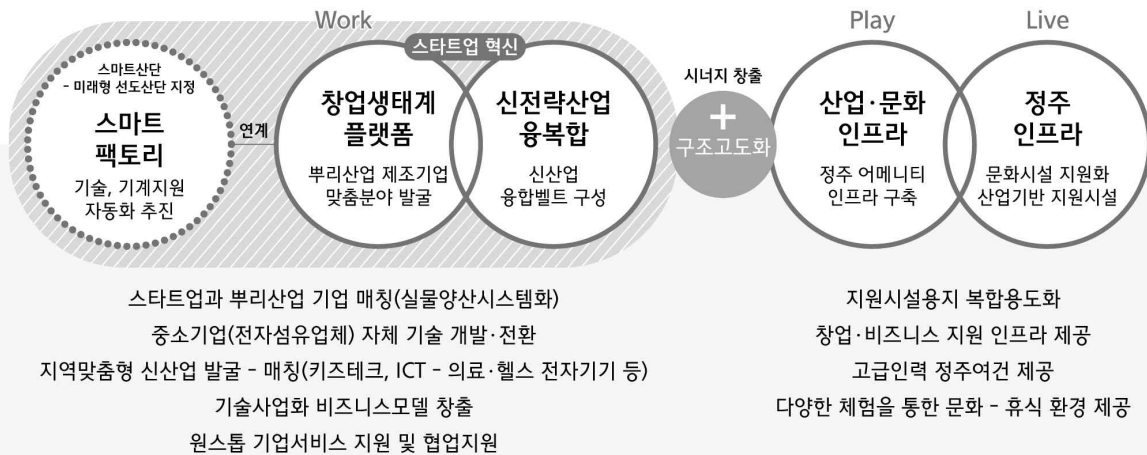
Work

스타트업 혁신

스마트산단
- 미래형 선도산단 지정

스마트
팩토리

기술, 기계지원
자동화 추진

연계

창업생태계
플랫폼

뿌리산업 제조기업
맞춤분야 발굴

신전략산업
융복합

신산업
융합벨트 구성

시너지 창출

+
구조고도화

Play

산업·문화
인프라

정주 어메니티
인프라 구축

Live

정주
인프라

문화시설 지원화
산업기반 지원시설

스타트업과 뿌리산업 기업 매칭(실물양산시스템화)
중소기업(전자섬유업체) 자체 기술 개발·전환
지역맞춤형 신산업 발굴 - 매칭(키즈테크, ICT - 의료·헬스 전자기기 등)
기술사업화 비즈니스모델 창출
원스톱 기업서비스 지원 및 협업지원

지원시설용지 복합용도화
창업·비즈니스 지원 인프라 제공
고급인력 정주여건 제공
다양한 체험을 통한 문화 - 휴식 환경 제공